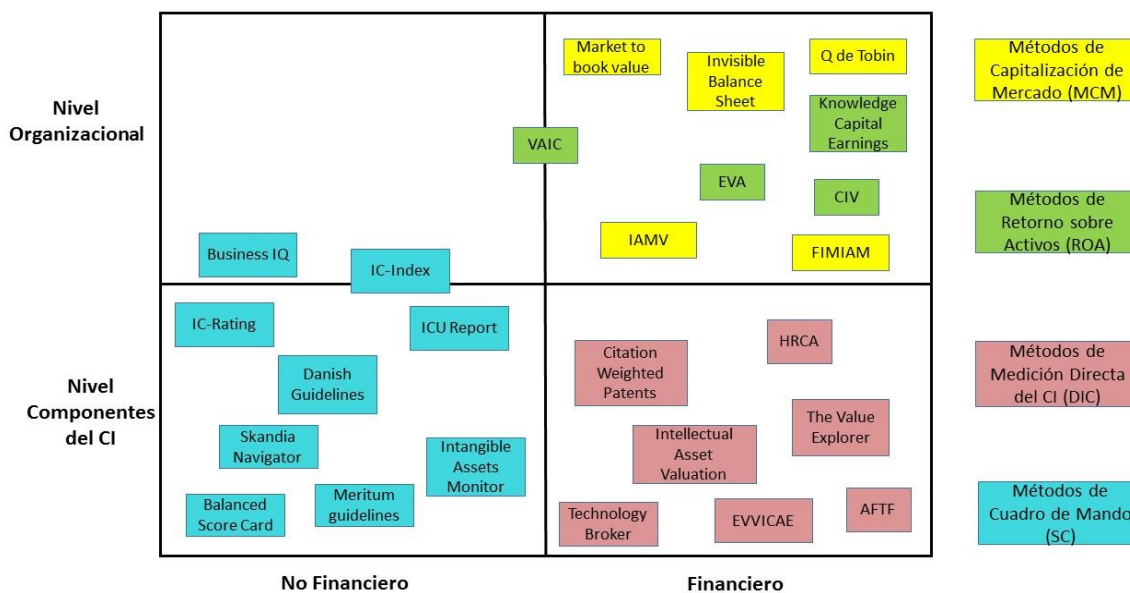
Nivel Organizacional

Nivel Componentes del CI

Market to book value

Invisible Balance Sheet

Q de Tobin

Knowledge Capital Earnings

VAIC

EVA

CIV

IAMV

FIMIAM

Business IQ

IC-Index

IC-Rating

ICU Report

Danish Guidelines

Skandia Navigator

Intangible Assets Monitor

Balanced Score Card

Meritum guidelines

HRCA

Citation Weighted Patents

The Value Explorer

Intellectual Asset Valuation

Technology Broker

EVVICAE

AFTF

No Financiero

Financiero

Métodos de Capitalización de Mercado (MCM)

Métodos de Retorno sobre Activos (ROA)

Métodos de Medición Directa del CI (DIC)

Métodos de Cuadro de Mando (SC)